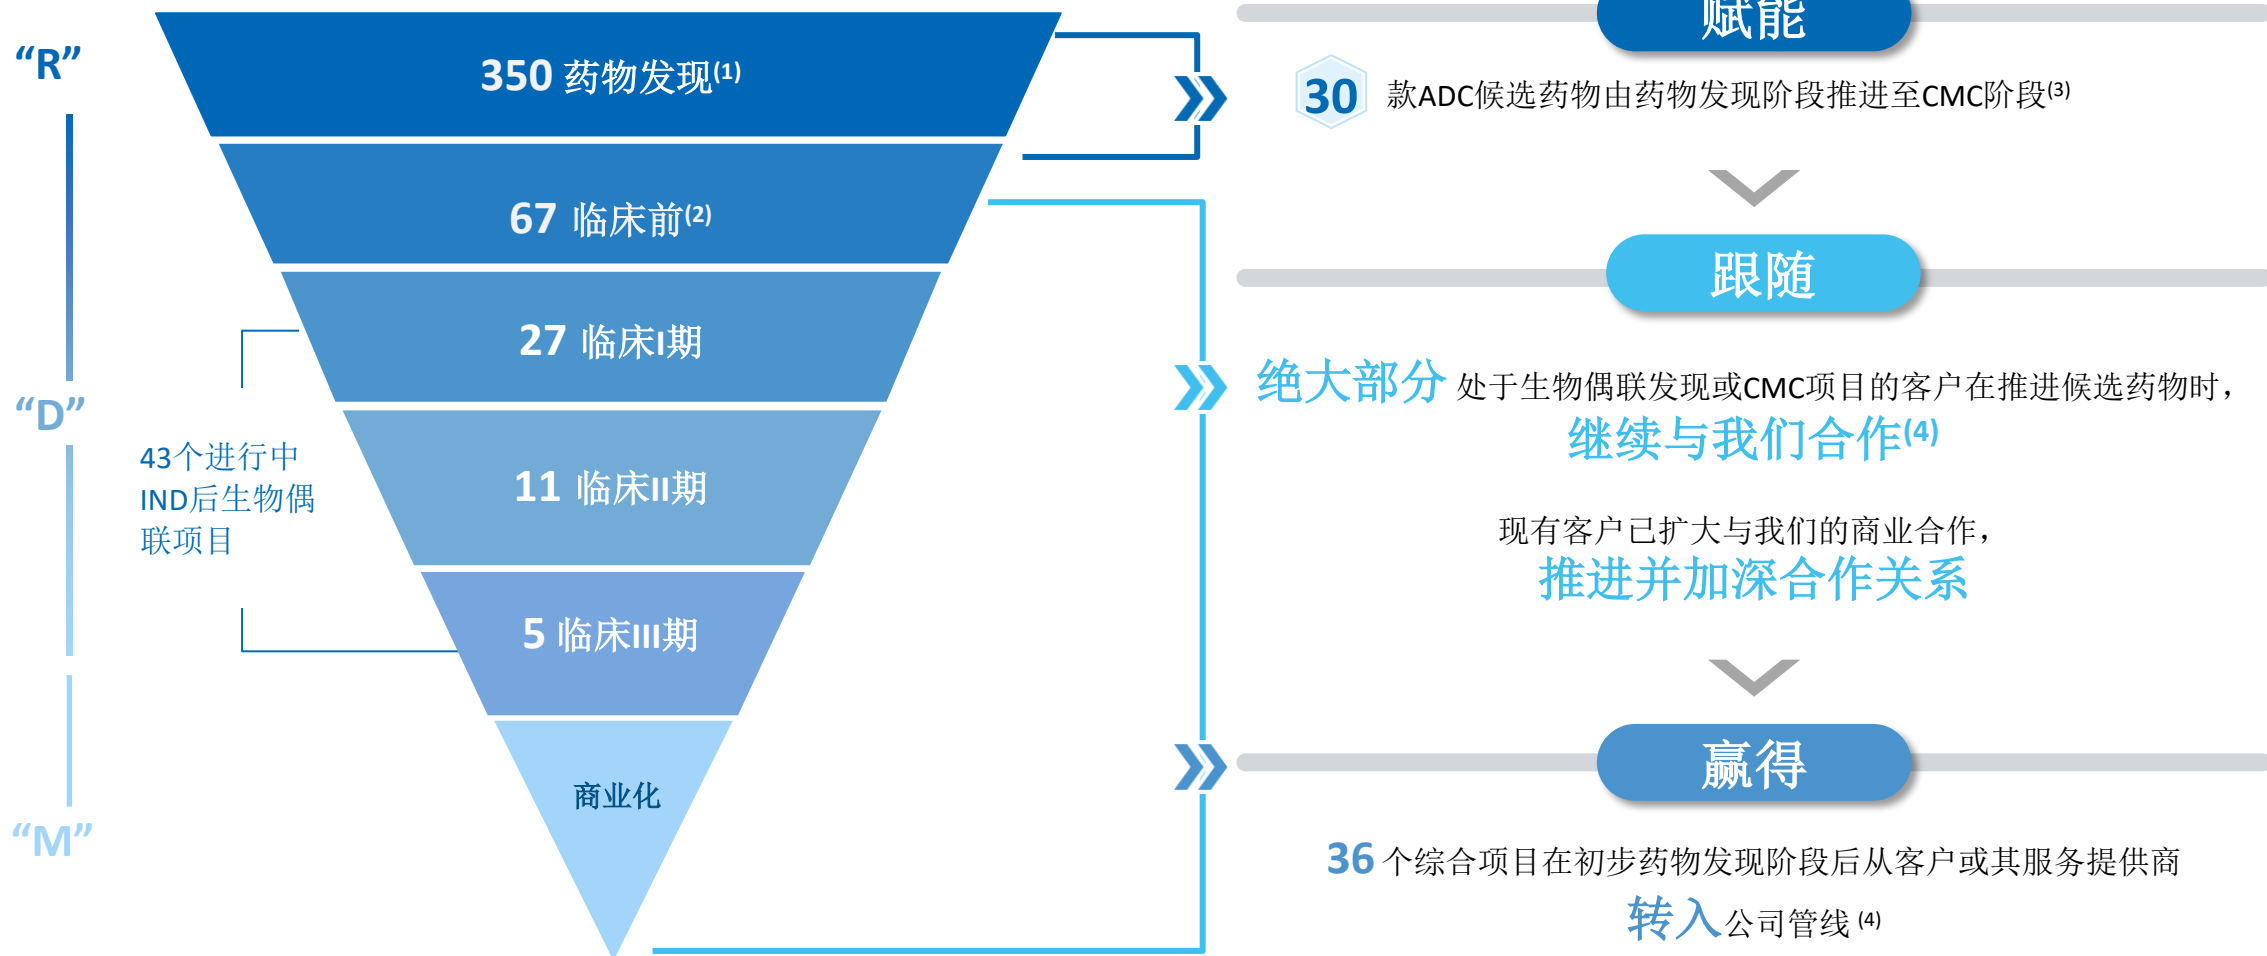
"R"

"D"

"M"

350 药物发现$^{(1)}$

67 临床前$^{(2)}$

27 临床I期

11 临床II期

5 临床III期

商业化

43个进行中IND后生物偶联项目

赋能

30 款ADC候选药物由药物发现阶段推进至CMC阶段$^{(3)}$

跟随

绝大部分 处于生物偶联发现或CMC项目的客户在推进候选药物时，继续与我们合作$^{(4)}$

现有客户已扩大与我们的商业合作，推进并加深合作关系

赢得

36 个综合项目在初步药物发现阶段后从客户或其服务提供商转入公司管线 $^{(4)}$